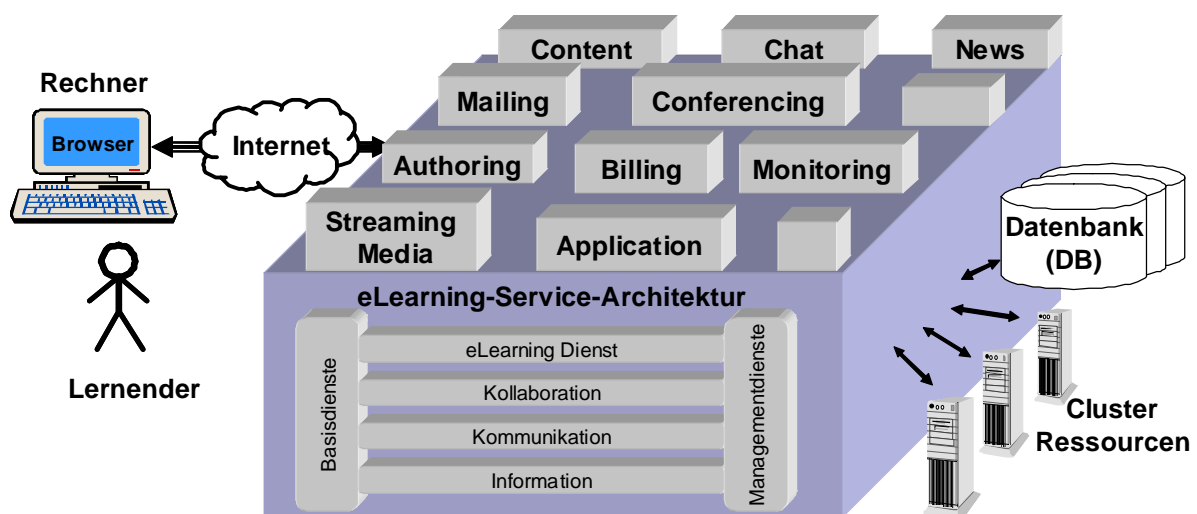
Rechner

Browser

Internet

Lernender

Content

Chat

News

Mailing

Conferencing

Authoring

Billing

Monitoring

Streaming Media

Application

eLearning-Service-Architektur

Basisdienste

eLearning Dienst

Kollaboration

Kommunikation

Information

Managementdienste

Datenbank (DB)

Cluster Ressourcen